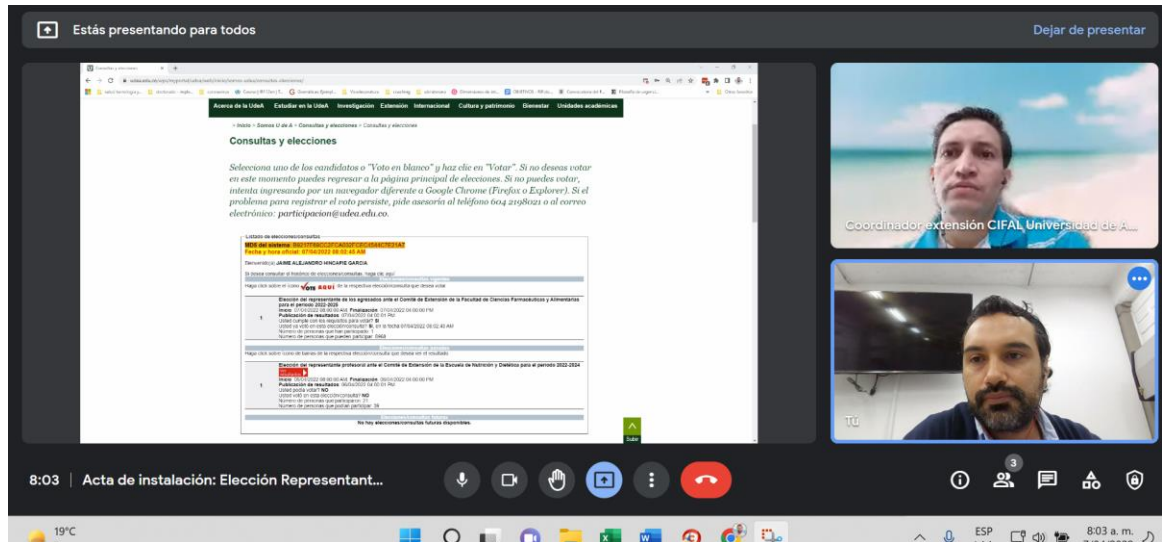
Estás presentando para todos

Dejar de presentar

Acerca de la UdeA Estudiar en la UdeA Investigación Extensión Internacional Cultura y patrimonio Bienestar Unidades académicas

> Inicio > Somos U de A > Consultas y elecciones > Consultas y elecciones

Consultas y elecciones

Selecciona uno de los candidatos o "Voto en blanco" y haz clic en "Votar". Si no deseas votar en este momento puedes regresar a la página principal de elecciones. Si no puedes votar, intenta ingresando por un navegador diferente a Google Chrome (Firefox o Explorer). Si el problema para registrar el voto persiste, pide asesoría al teléfono 604 2198021 o al correo electrónico: participacion@udea.edu.co.

Listado de elecciones/consultas

MD5 del sistema: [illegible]

Fecha y hora oficial: 07/04/2022 08:02:45 AM

Bienvenido(a) JAIME ALEJANDRO HINCAPIE GARCIA

Haga clic sobre el ícono VOTE AQUÍ de la respectiva elección/consulta que desea votar

Elección del representante de los egresados ante el Comité de Extensión de la Facultad de Ciencias Farmacéuticas y Alimentarias para el periodo 2022-2025

Elección del representante profesoral ante el Comité de Extensión de la Escuela de Nutrición y Dietética para el periodo 2022-2024

No hay elecciones/consultas futuras disponibles.

Coordinador extensión CIFAL Universidad de A...

Tú

8:03 | Acta de instalación: Elección Representant...

3

19°C

ESP

8:03 a. m.